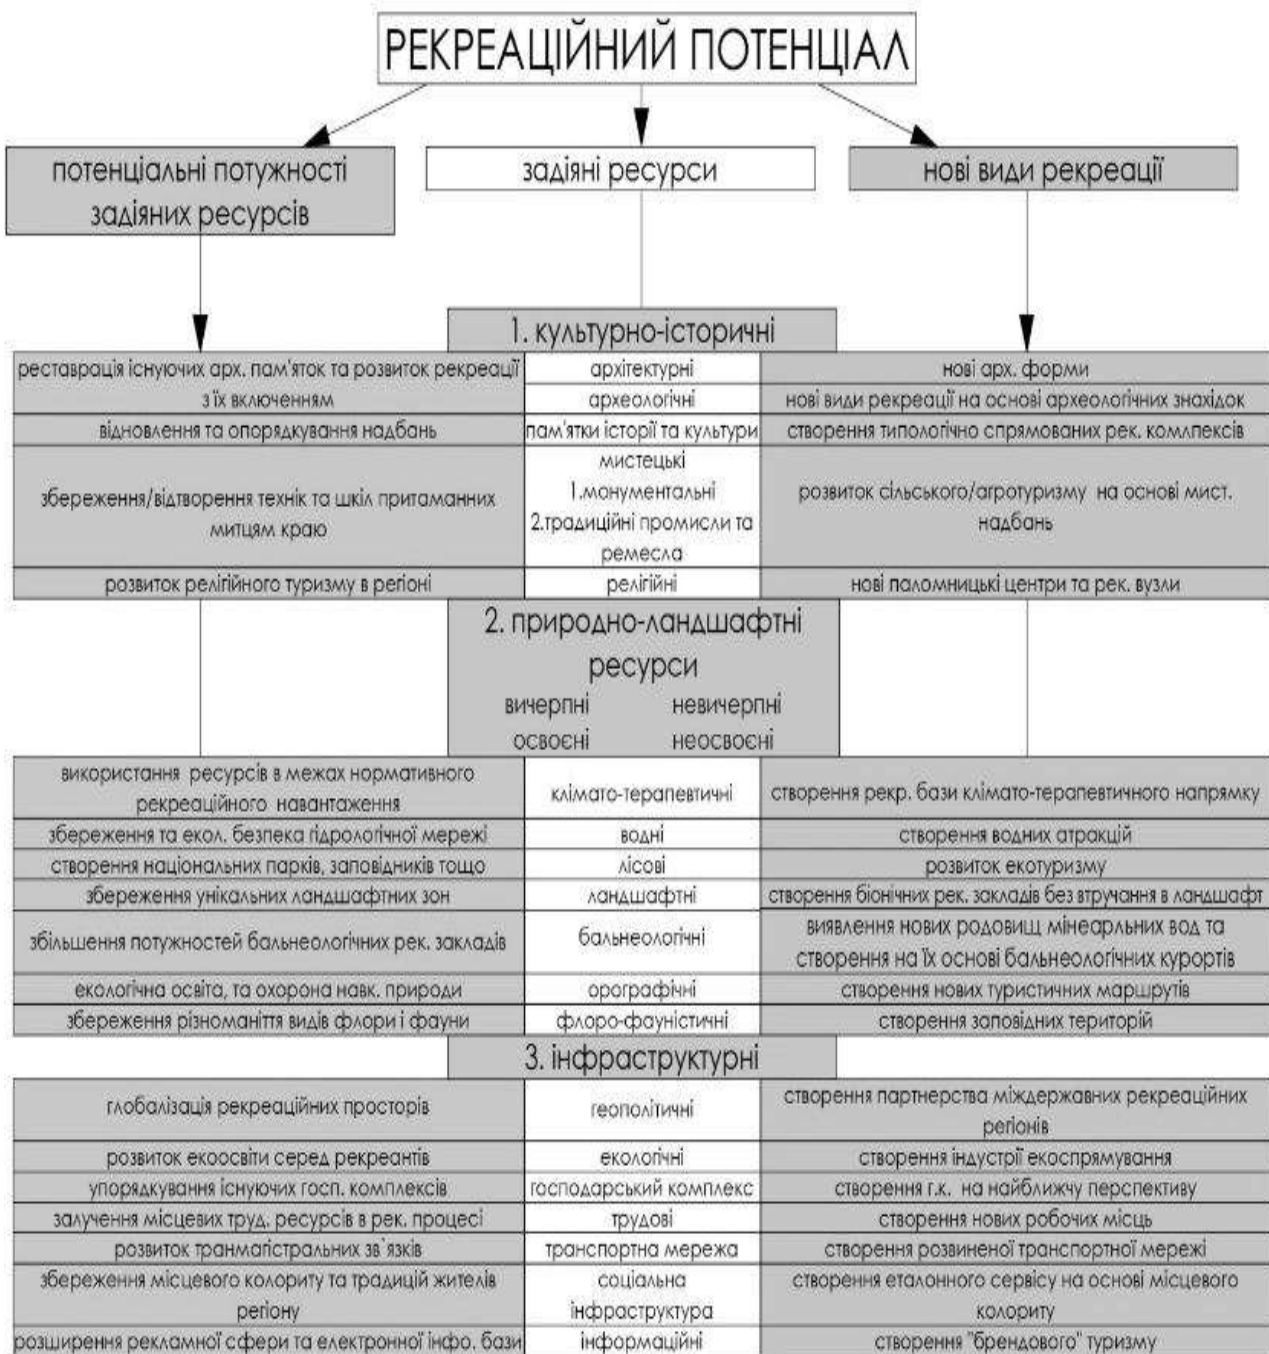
РЕКРЕАЦІЙНИЙ ПОТЕНЦІАЛ

потенціальні потужності задіяних ресурсів

задіяні ресурси

нові види рекреації

1. культурно-історичні

| | | |
|---|---|---|
| реставрація існуючих арх. пам'яток та розвиток рекреації з їх включенням | архітектурні | нові арх. форми |
| | археологічні | нові види рекреації на основі археологічних знахідок |
| відновлення та опорядкування надбань | пам'ятки історії та культури | створення типологічно спрямованих рек. комплексів |
| збереження/відтворення технік та шкіл притаманних митцям краю | мистецькі 1.монументальні 2.традиційні промисли та ремесла | розвиток сільського/агротуризму на основі мист. надбань |
| розвиток релігійного туризму в регіоні | релігійні | нові паломницькі центри та рек. вузли |

2. природно-ландшафтні ресурси
вичерпні невичерпні
освоєні неосвоєні

| | | |
|---|---|---|
| використання ресурсів в межах нормативного рекреаційного навантаження | клімато-терапевтичні | створення рекр. бази клімато-терапевтичного напрямку |
| збереження та екол. безпека гідрологічної мережі | водні | створення водних атракцій |
| створення національних парків, заповідників тощо | лісові | розвиток екотуризму |
| збереження унікальних ландшафтних зон | ландшафтні | створення біонічних рек. закладів без втручання в ландшафт |
| збільшення потужностей бальнеологічних рек. закладів | бальнеологічні | виявлення нових родовищ мінеарльних вод та створення на їх основі бальнеологічних курортів |
| екологічна освіта, та охорона навк. природи | орографічні | створення нових туристичних маршрутів |
| збереження різноманіття видів флори і фауни | флоро-фауністичні | створення заповідних територій |

3. інфраструктурні

| | | |
|---|---|---|
| глобалізація рекреаційних просторів | геополітичні | створення партнерства міждержавних рекреаційних регіонів |
| розвиток екоосвіти серед рекреантів | екологічні | створення індустрії екоспрямування |
| упорядкування існуючих госп. комплексів | господарський комплекс | створення г.к. на найближчу перспективу |
| залучення місцевих труд. ресурсів в рек. процесі | трудові | створення нових робочих місць |
| розвиток транмагістральних зв'язків | транспортна мережа | створення розвиненої транспортної мережі |
| збереження місцевого колориту та традицій жителів регіону | соціальна інфраструктура | створення еталонного сервісу на основі місцевого колориту |
| розширення рекламної сфери та електронної інфо. бази | інформаційні | створення "брендового" туризму |